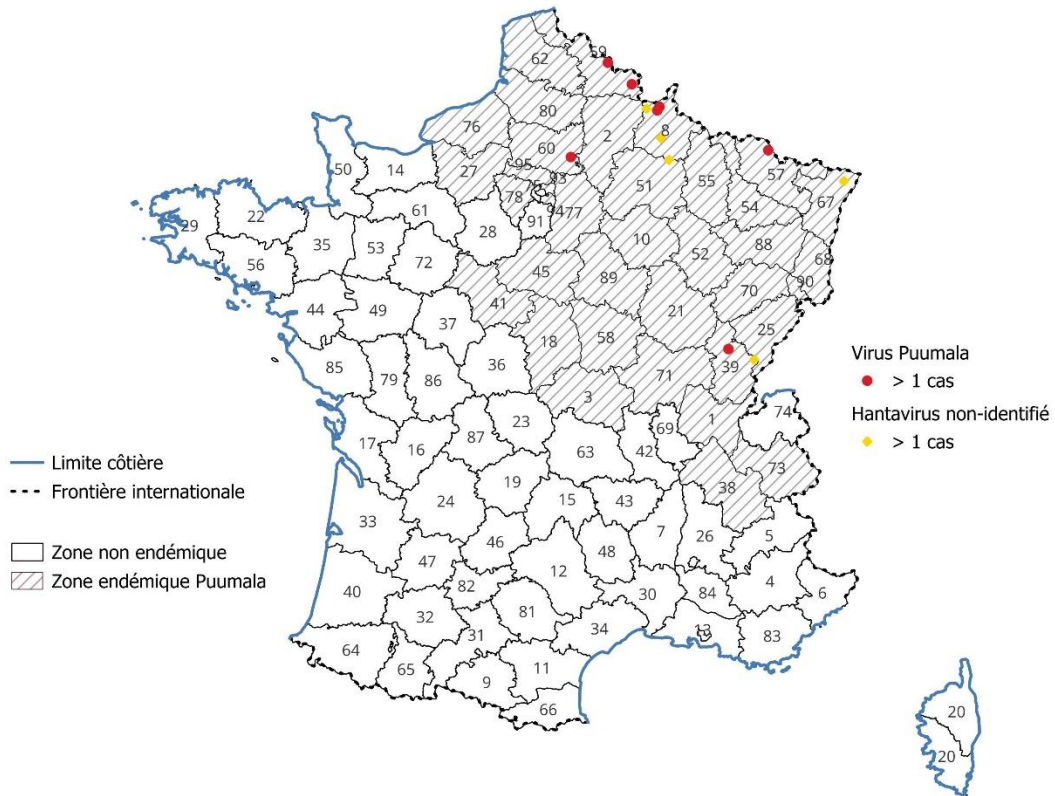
59
62
80
76
2
8
60
95
93
27
14
50
51
55
57
67
54
75
78
94
77
91
61
22
29
35
53
72
28
45
10
52
88
68
89
56
44
49
41
90
70
37
21
18
58
25
85
79
86
36
39
71
3
74
1
69
23
17
87
16
63
42
73
19
24
15
43
38
33
7
26
5
46
48
47
12
40
4
6
82
30
84
81
32
13
83
34
31
64
65
11
9
66
20
20

Virus Puumala
> 1 cas
Hantavirus non-identifié
> 1 cas

Limite côtière
Frontière internationale

Zone non endémique
Zone endémique Puumala